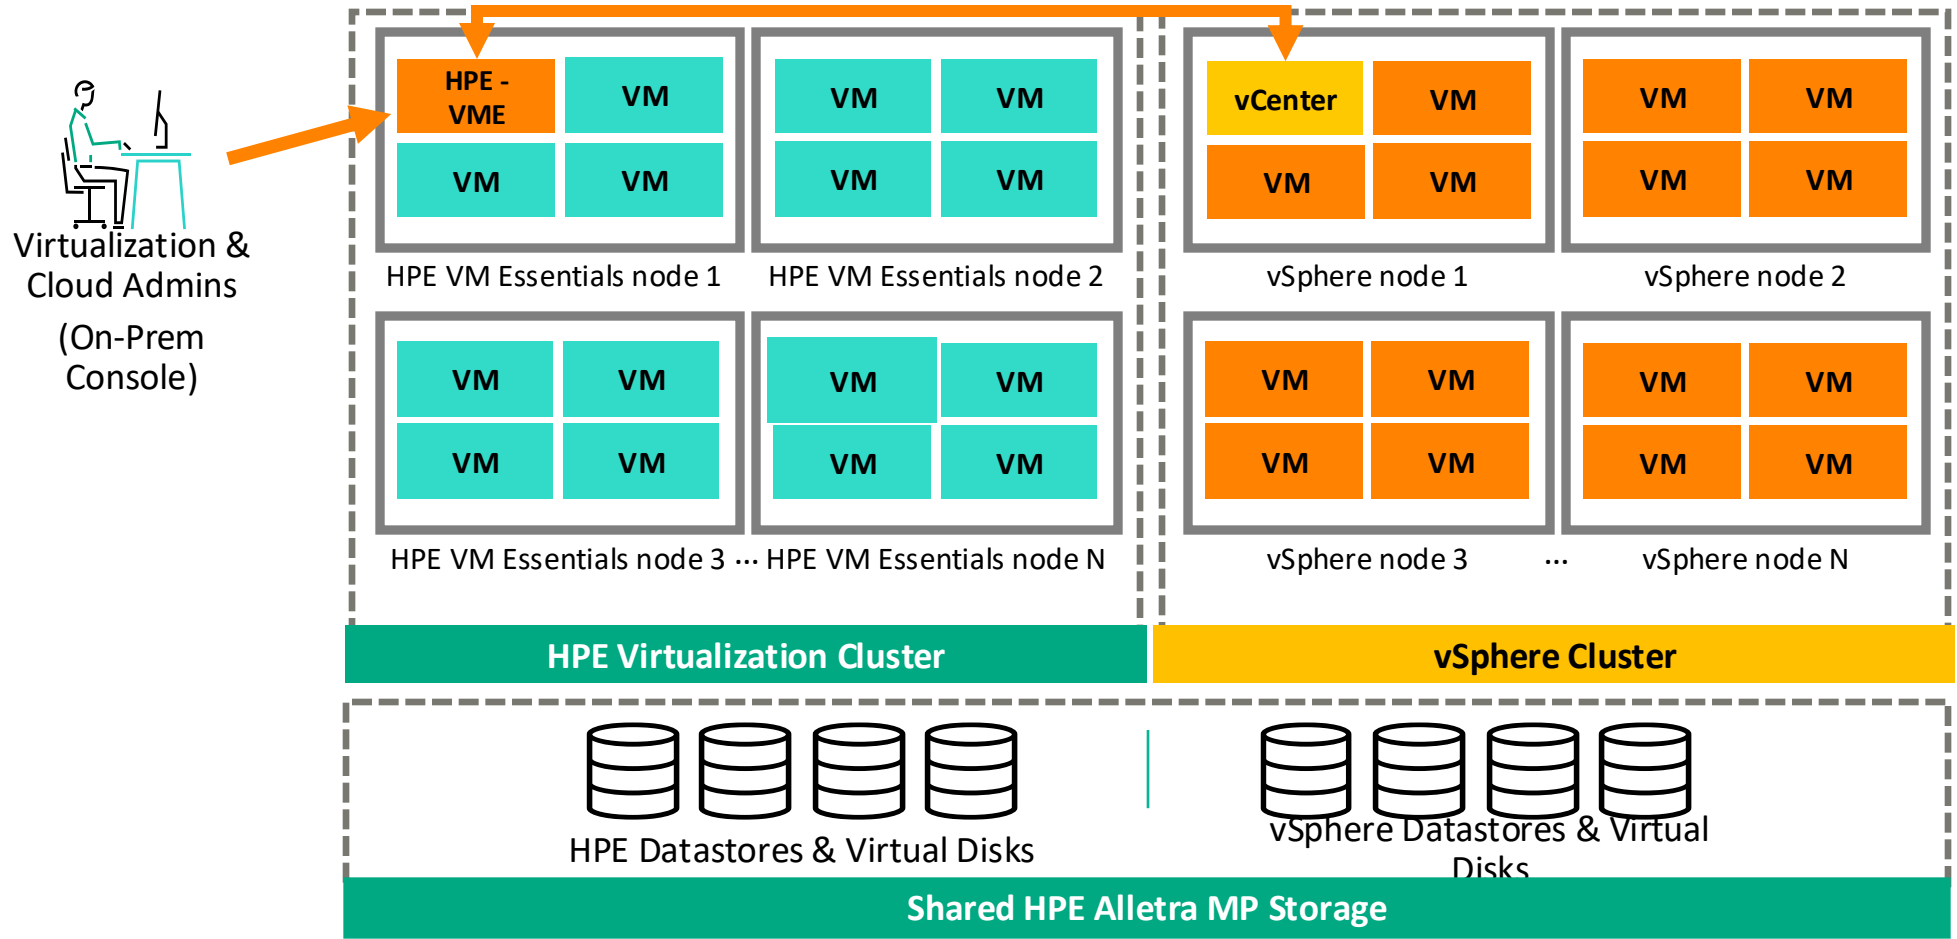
Virtualization & Cloud Admins

(On-Prem Console)

HPE - VME

VM

VM

VM

HPE VM Essentials node 1

VM

VM

VM

VM

HPE VM Essentials node 2

VM

VM

VM

VM

HPE VM Essentials node 3 ···

VM

VM

VM

VM

HPE VM Essentials node N

vCenter

VM

VM

VM

vSphere node 1

VM

VM

VM

VM

vSphere node 2

VM

VM

VM

VM

vSphere node 3

···

VM

VM

VM

VM

vSphere node N

HPE Virtualization Cluster

vSphere Cluster

HPE Datastores & Virtual Disks

vSphere Datastores & Virtual Disks

Shared HPE Alletra MP Storage